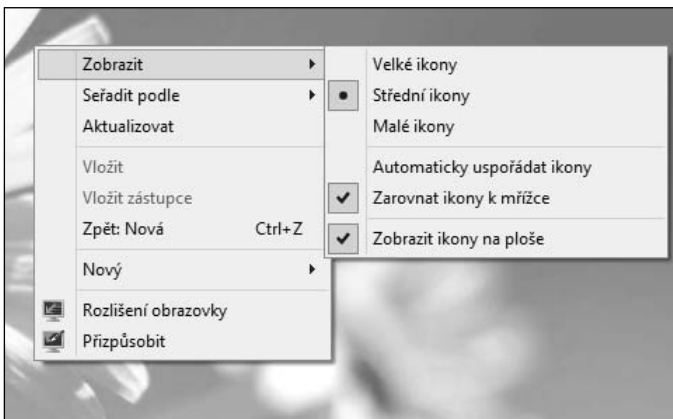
Zobrazit
Seřadit podle
Aktualizovat
Vložit
Vložit zástupce
Zpět: Nová Ctrl+Z
Nový
Rozlišení obrazovky
Přizpůsobit

Velké ikony
Střední ikony
Malé ikony
Automaticky uspořádat ikony
Zarovnat ikony k mřížce
Zobrazit ikony na ploše